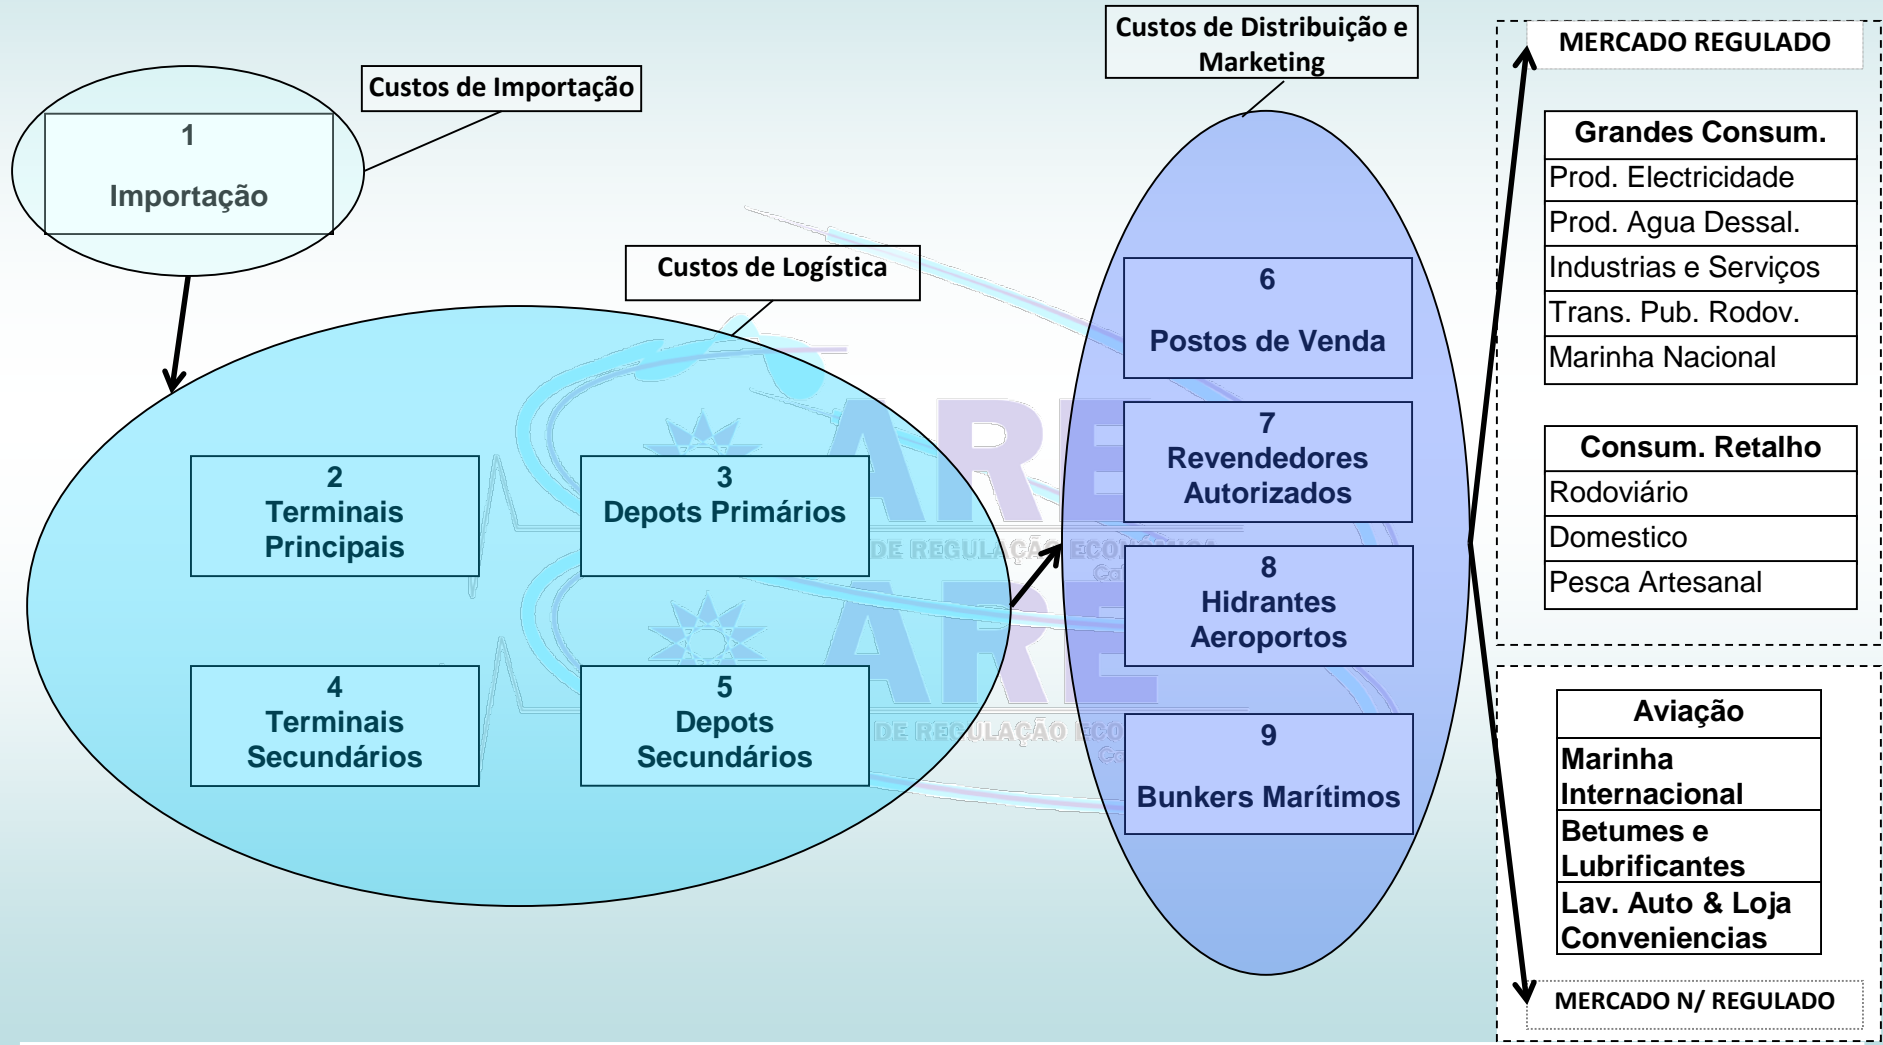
Custos de Importação

1
Importação

Custos de Logística

2
Terminais Principais

3
Depots Primários

4
Terminais Secundários

5
Depots Secundários

Custos de Distribuição e Marketing

6
Postos de Venda

7
Revendedores Autorizados

8
Hidrantes Aeroportos

9
Bunkers Marítimos

MERCADO REGULADO

| Grandes Consum. |
|---|
| Prod. Electricidade |
| Prod. Agua Dessal. |
| Industrias e Serviços |
| Trans. Pub. Rodov. |
| Marinha Nacional |

| Consum. Retalho |
|---|
| Rodoviário |
| Domestico |
| Pesca Artesanal |

| Aviação |
|---|
| Marinha Internacional |
| Betumes e Lubrificantes |
| Lav. Auto & Loja Conveniencias |

MERCADO N/ REGULADO